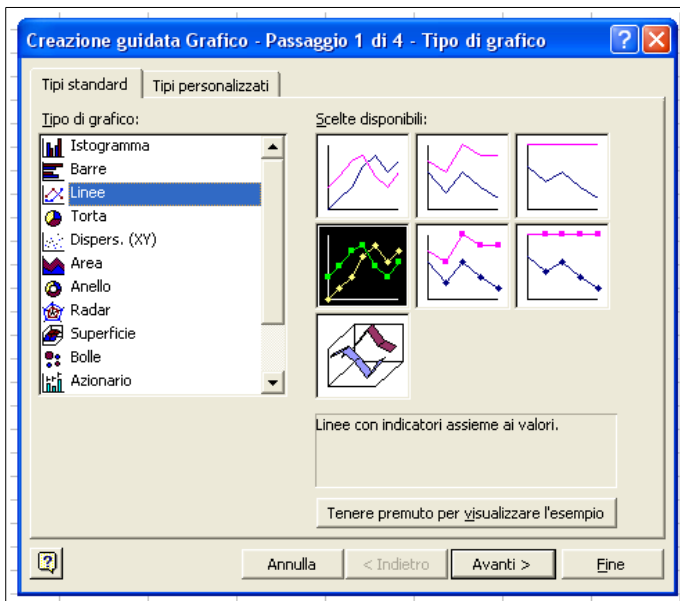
Creazione guidata Grafico - Passaggio 1 di 4 - Tipo di grafico

Tipi standard
Tipi personalizzati

Tipo di grafico:

Istogramma
Barre
Linee
Torta
Dispers. (XY)
Area
Anello
Radar
Superficie
Bolle
Azionario

Scelte disponibili:

Linee con indicatori assieme ai valori.

Tenere premuto per visualizzare l'esempio

Annulla
< Indietro
Avanti >
Fine